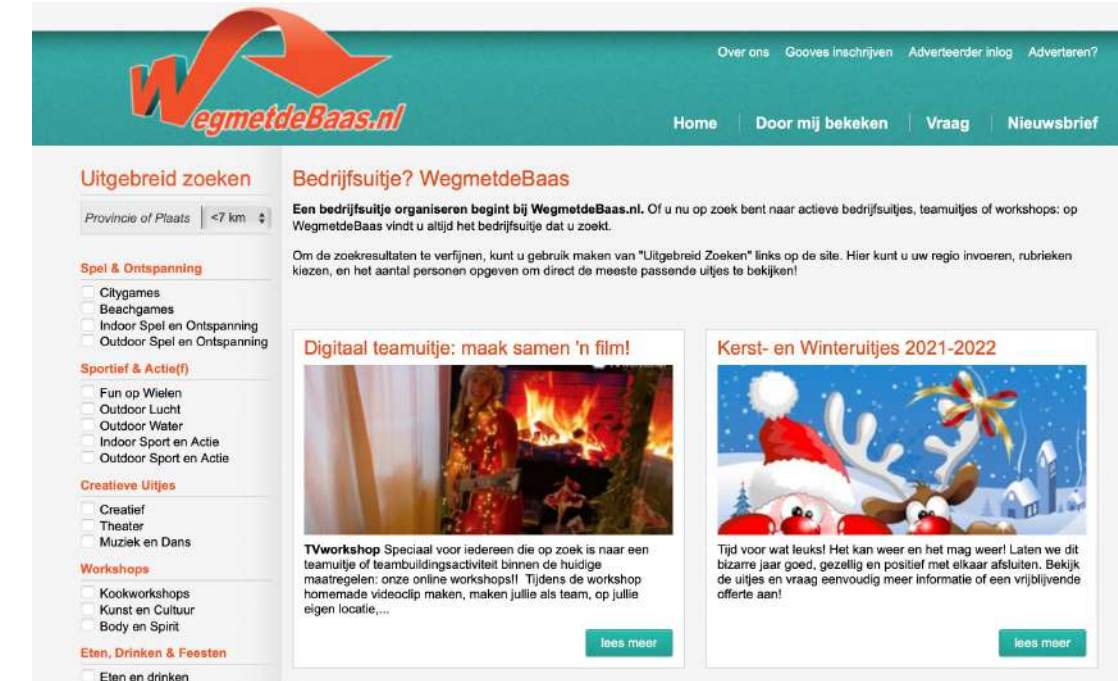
WegmetdeBaas.nl

Over ons Gooves inschrijven Adverteerder inlog Adverteren?

Home Door mij bekeken Vraag Nieuwsbrief

Uitgebreid zoeken

Provincie of Plaats <7 km

Spel & Ontspanning
Citygames
Beachgames
Indoor Spel en Ontspanning
Outdoor Spel en Ontspanning

Sportief & Actie(f)
Fun op Wielen
Outdoor Lucht
Outdoor Water
Indoor Sport en Actie
Outdoor Sport en Actie

Creatieve Uitjes
Creatief
Theater
Muziek en Dans

Workshops
Kookworkshops
Kunst en Cultuur
Body en Spirit

Eten, Drinken & Feesten
Eten en drinken

Bedrijfsuitje? WegmetdeBaas

**Een bedrijfsuitje organiseren begint bij WegmetdeBaas.nl.** Of u nu op zoek bent naar actieve bedrijfsuitjes, teamuitjes of workshops: op WegmetdeBaas vindt u altijd het bedrijfsuitje dat u zoekt.

Om de zoekresultaten te verfijnen, kunt u gebruik maken van "Uitgebreid Zoeken" links op de site. Hier kunt u uw regio invoeren, rubrieken kiezen, en het aantal personen opgeven om direct de meeste passende uitjes te bekijken!

Digitaal teamuitje: maak samen 'n film!

**TVworkshop** Speciaal voor iedereen die op zoek is naar een teamuitje of teambuildingsactiviteit binnen de huidige maatregelen: onze online workshops!! Tijdens de workshop homemade videoclip maken, maken jullie als team, op jullie eigen locatie,...

lees meer

Kerst- en Winteruitjes 2021-2022

Tijd voor wat leuks! Het kan weer en het mag weer! Laten we dit bizarre jaar goed, gezellig en positief met elkaar afsluiten. Bekijk de uitjes en vraag eenvoudig meer informatie of een vrijblijvende offerte aan!

lees meer